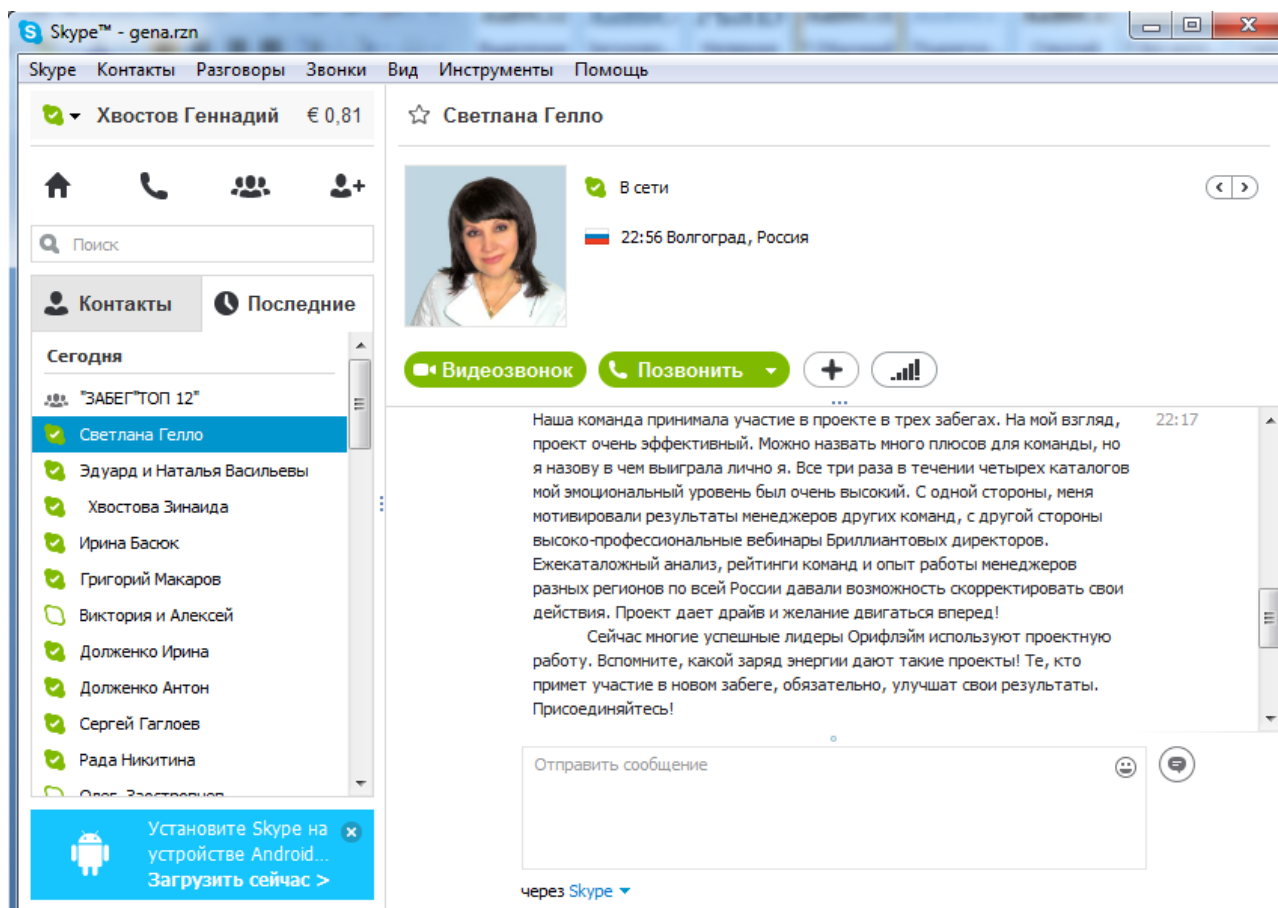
Skype™ - gena.rzn

Skype Контакты Разговоры Звонки Вид Инструменты Помощь

Хвостов Геннадий € 0,81

Поиск

Контакты Последние

Сегодня

"ЗАБЕГ"ТОП 12"
Светлана Гелло
Эдуард и Наталья Васильевы
Хвостова Зинаида
Ирина Басюк
Григорий Макаров
Виктория и Алексей
Долженко Ирина
Долженко Антон
Сергей Гаглоев
Рада Никитина
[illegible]

Установите Skype на устройстве Android...
Загрузить сейчас >

Светлана Гелло

В сети

22:56 Волгоград, Россия

Видеозвонок Позвонить

Наша команда принимала участие в проекте в трех забегах. На мой взгляд, проект очень эффективный. Можно назвать много плюсов для команды, но я назову в чем выиграла лично я. Все три раза в течении четырех каталогов мой эмоциональный уровень был очень высокий. С одной стороны, меня мотивировали результаты менеджеров других команд, с другой стороны высоко-профессиональные вебинары Бриллиантовых директоров. Ежекаталожный анализ, рейтинги команд и опыт работы менеджеров разных регионов по всей России давали возможность скорректировать свои действия. Проект дает драйв и желание двигаться вперед!

Сейчас многие успешные лидеры Орифлэйм используют проектную работу. Вспомните, какой заряд энергии дают такие проекты! Те, кто примет участие в новом забеге, обязательно, улучшат свои результаты. Присоединяйтесь!

22:17

Отправить сообщение

через Skype